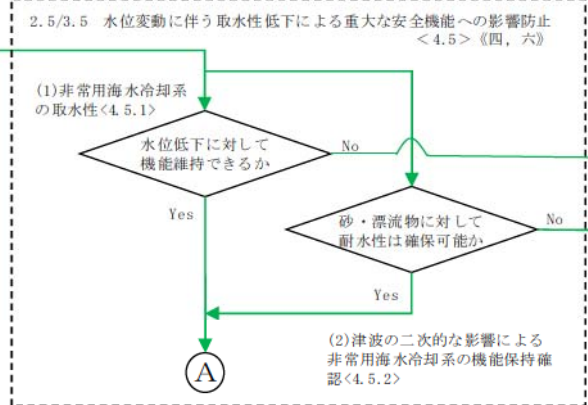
2.5/3.5 水位変動に伴う取水性低下による重大な安全機能への影響防止
<4.5>《四，六》

(1)非常用海水冷却系の取水性<4.5.1>

水位低下に対して機能維持できるか

No

Yes

砂・漂流物に対して耐水性は確保可能か

No

Yes

(2)津波の二次的な影響による非常用海水冷却系の機能保持確認<4.5.2>

A